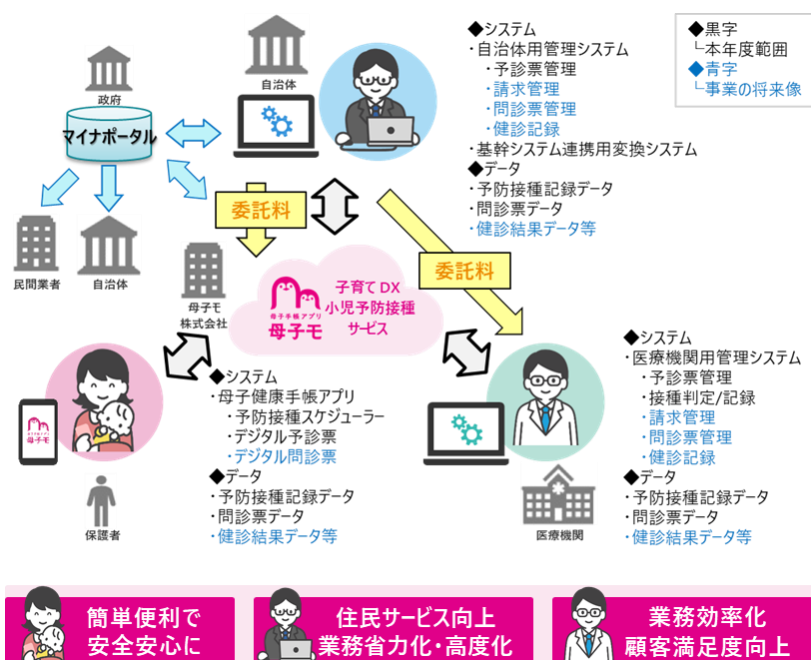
◆黒字
└本年度範囲
◆青字
└事業の将来像

政府
マイナポータル

民間業者
自治体

自治体

◆システム
・自治体用管理システム
・予診票管理
・請求管理
・問診票管理
・健診記録
・基幹システム連携用変換システム
◆データ
・予防接種記録データ
・問診票データ
・健診結果データ等

委託料

委託料

母子モ株式会社

母子手帳アプリ
母子モ

子育てDX
小児予防接種
サービス

◆システム
・母子健康手帳アプリ
・予防接種スケジューラー
・デジタル予診票
・デジタル問診票
◆データ
・予防接種記録データ
・問診票データ
・健診結果データ等

母子モ

保護者

◆システム
・医療機関用管理システム
・予診票管理
・接種判定/記録
・請求管理
・問診票管理
・健診記録
◆データ
・予防接種記録データ
・問診票データ
・健診結果データ等

医療機関

簡単便利で
安全安心に

住民サービス向上
業務省力化・高度化

業務効率化
顧客満足度向上